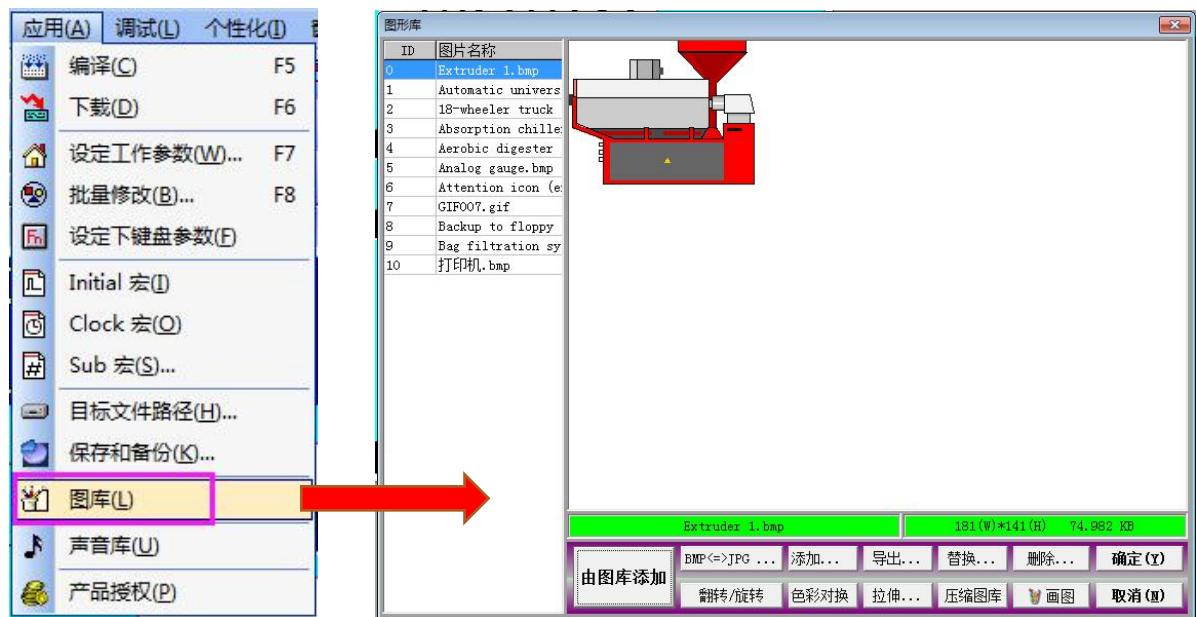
应用(A) 调试(L) 个性化(I)

编译(C) F5
下载(D) F6
设定工作参数(W)... F7
批量修改(B)... F8
设定下键盘参数(F)
Initial 宏(I)
Clock 宏(O)
Sub 宏(S)...
目标文件路径(H)...
保存和备份(K)...
图库(L)
声音库(U)
产品授权(P)

图形库

| ID | 图片名称 |
|---|---|
| 0 | Extruder 1.bmp |
| 1 | Automatic univers |
| 2 | 18-wheeler truck |
| 3 | Absorption chille: |
| 4 | Aerobic digester |
| 5 | Analog gauge.bmp |
| 6 | Attention icon (e: |
| 7 | GIF007.gif |
| 8 | Backup to floppy |
| 9 | Bag filtration sy |
| 10 | 打印机.bmp |

Extruder 1.bmp
181(W)*141(H) 74.982 KB

由图库添加
BMP<=>JPG ...
添加...
导出...
替换...
删除...
确定(Y)
翻转/旋转
色彩对换
拉伸...
压缩图库
画图
取消(N)